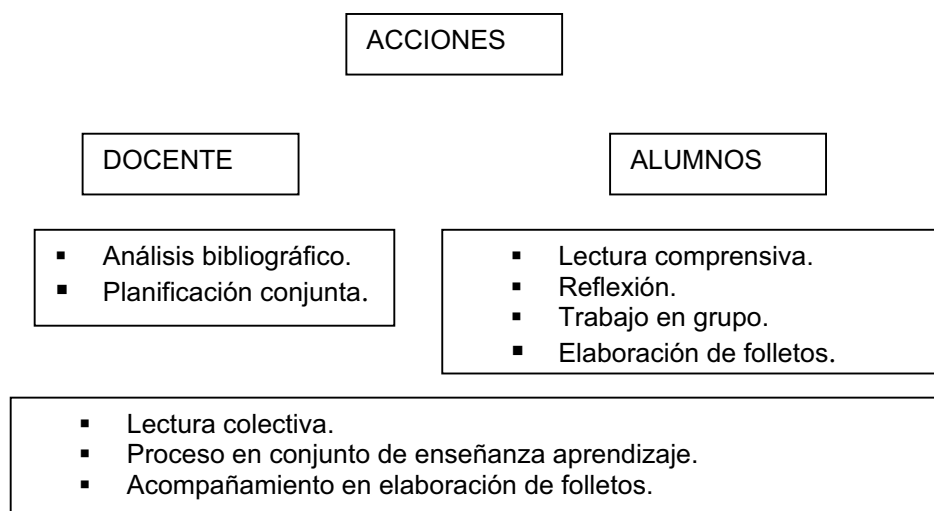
ACCIONES

DOCENTE

ALUMNOS

- Análisis bibliográfico.
- Planificación conjunta.

- Lectura comprensiva.
- Reflexión.
- Trabajo en grupo.
- Elaboración de folletos.

- Lectura colectiva.
- Proceso en conjunto de enseñanza aprendizaje.
- Acompañamiento en elaboración de folletos.